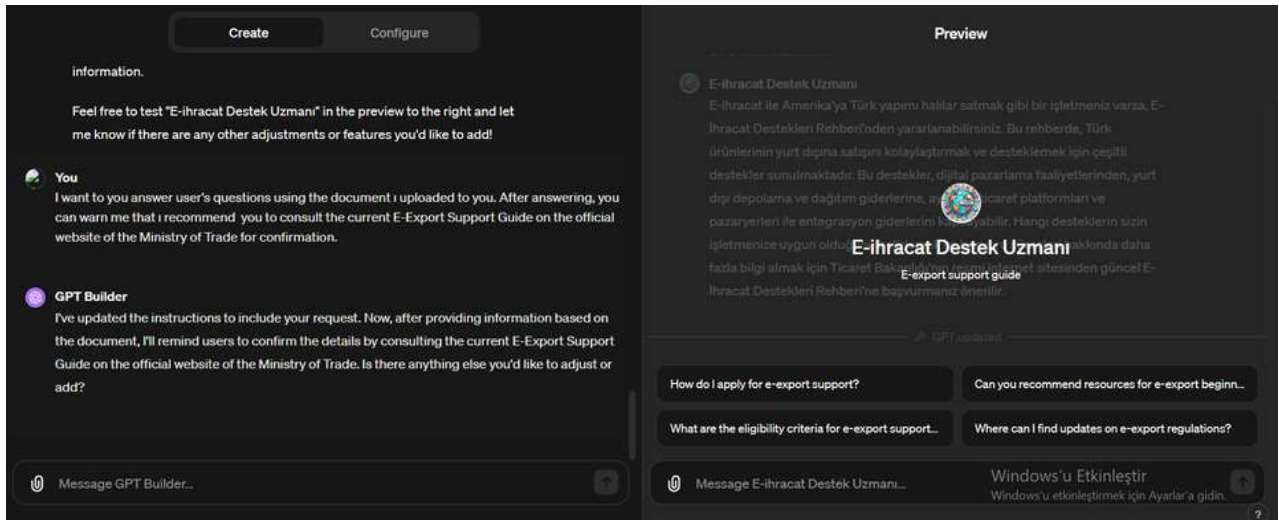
Create Configure

information.

Feel free to test "E-ihracat Destek Uzmanı" in the preview to the right and let me know if there are any other adjustments or features you'd like to add!

You
I want to you answer user's questions using the document ı uploaded to you. After answering, you can warn me that ı recommend you to consult the current E-Export Support Guide on the official website of the Ministry of Trade for confirmation.

GPT Builder
I've updated the instructions to include your request. Now, after providing information based on the document, I'll remind users to confirm the details by consulting the current E-Export Support Guide on the official website of the Ministry of Trade. Is there anything else you'd like to adjust or add?

Message GPT Builder...

Preview

E-ihracat Destek Uzmanı
E-ihracat ile Amerika'ya Türk yapımı halılar satmak gibi bir işletmeniz varsa, E-İhracat Destekleri Rehberi'nden yararlanabilirsiniz. Bu rehberde, Türk ürünlerinin yurt dışına satışını kolaylaştırmak ve desteklemek için çeşitli destekler sunulmaktadır. Bu destekler, dijital pazarlama faaliyetlerinden, yurt dışı depolama ve dağıtım giderlerine, a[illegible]ticaret platformları ve pazaryerleri ile entegrasyon giderlerini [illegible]yabilir. Hangi desteklerin sizin işletmenize uygun olduğ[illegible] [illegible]aklonda daha fazla bilgi almak için Ticaret Bak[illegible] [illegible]et sitesinden güncel E-İhracat Destekleri Rehberi'ne başvurmanız önerilir.

E-ihracat Destek Uzmanı
E-export support guide

GPT updated

How do I apply for e-export support?
Can you recommend resources for e-export beginn...
What are the eligibility criteria for e-export support...
Where can I find updates on e-export regulations?

Message E-ihracat Destek Uzmanı...

Windows'u Etkinleştir
Windows'u etkinleştirmek için Ayarlar'a gidin.

?